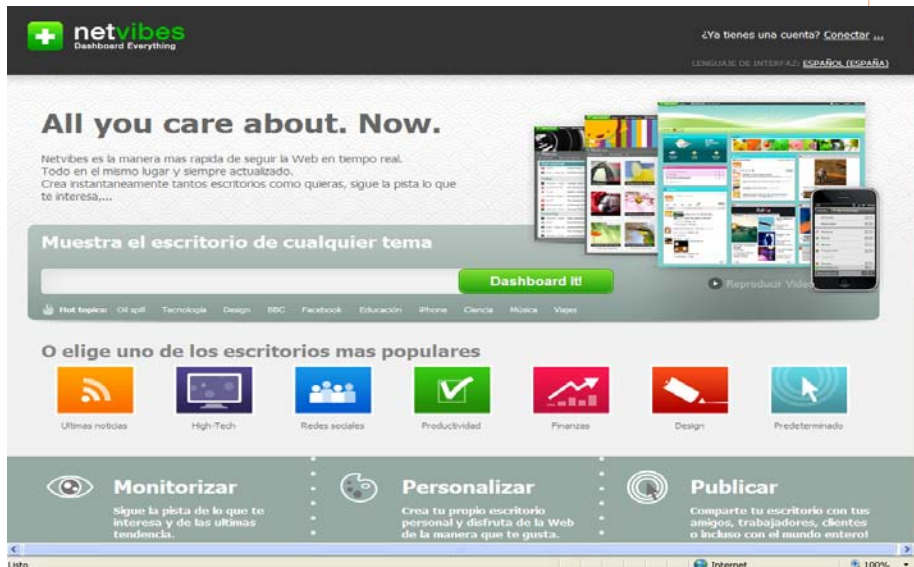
netvibes
Dashboard Everything

¿Ya tienes una cuenta? Conectar ...

LENGUAJE DE INTERFAZ: ESPAÑOL (ESPAÑA)

All you care about. Now.

Netvibes es la manera mas rapida de seguir la Web en tiempo real.
Todo en el mismo lugar y siempre actualizado.
Crea instantaneamente tantos escritorios como quieras, sigue la pista lo que te interesa,...

Muestra el escritorio de cualquier tema

Dashboard it!

Reproducir Video

Hot topics: Oil spill Tecnologia Design BBC Facebook Educación iPhone Ciencia Música Viajes

O elige uno de los escritorios mas populares

Ultimas noticias
High-Tech
Redes sociales
Productividad
Finanzas
Design
Predeterminado

Monitorizar
Sigue la pista de lo que te interesa y de las ultimas tendencia.

Personalizar
Crea tu propio escritorio personal y disfruta de la Web de la manera que te gusta.

Publicar
Comparte tu escritorio con tus amigos, trabajadores, clientes o incluso con el mundo entero!

Listo
Internet
100%